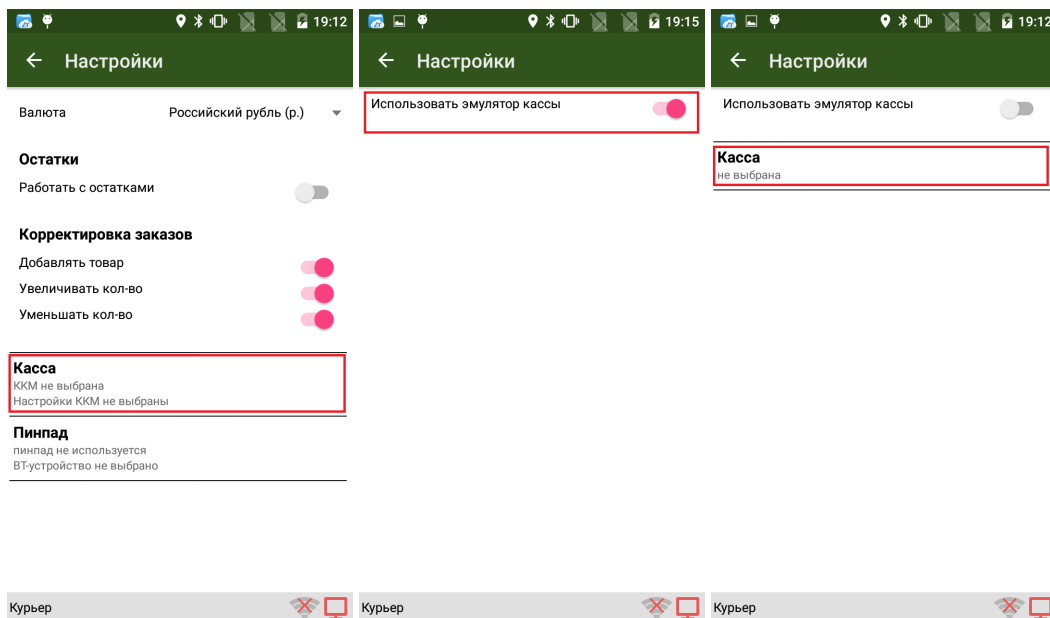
19:12
Настройки
Валюта Российский рубль (р.)
Остатки
Работать с остатками
Корректировка заказов
Добавлять товар
Увеличивать кол-во
Уменьшать кол-во
Касса
ККМ не выбрана
Настройки ККМ не выбраны
Пинпад
пинпад не используется
BT-устройство не выбрано
Курьер

19:15
Настройки
Использовать эмулятор кассы
Курьер

19:12
Настройки
Использовать эмулятор кассы
Касса
не выбрана
Курьер